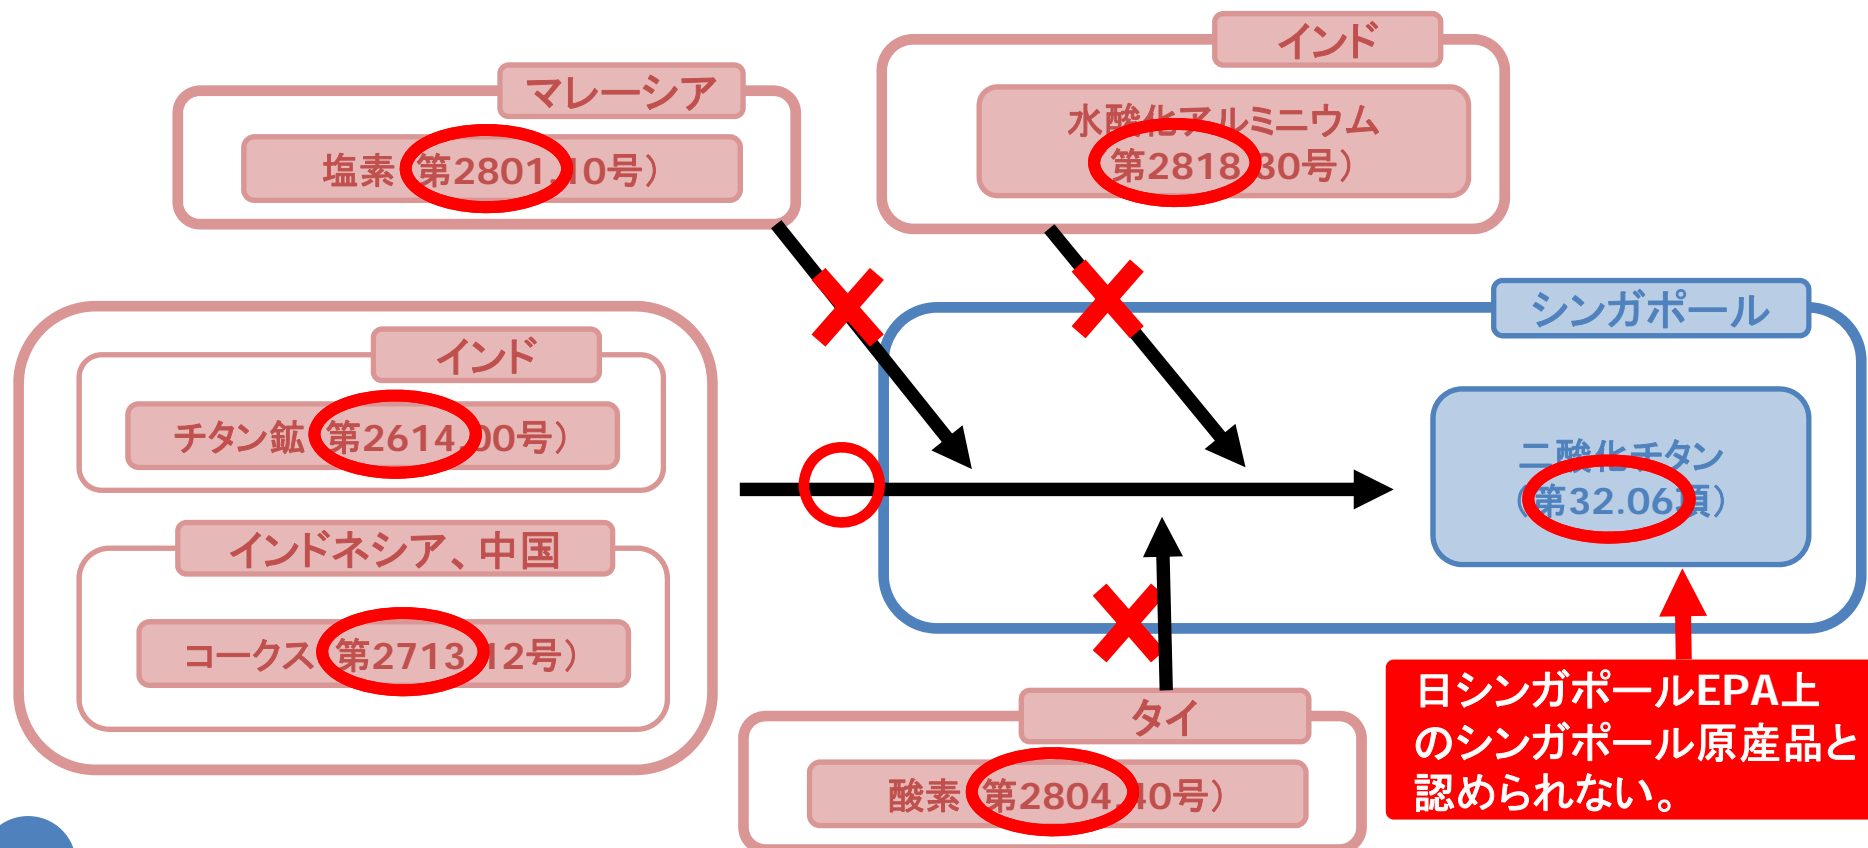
マレーシア

塩素（第2801.10号）

インド

水酸化アルミニウム（第2818.30号）

インド

チタン鉱（第2614.00号）

インドネシア、中国

コークス（第2713.12号）

シンガポール

二酸化チタン（第32.06項）

タイ

酸素（第2804.40号）

日シンガポールEPA上のシンガポール原産品と認められない。